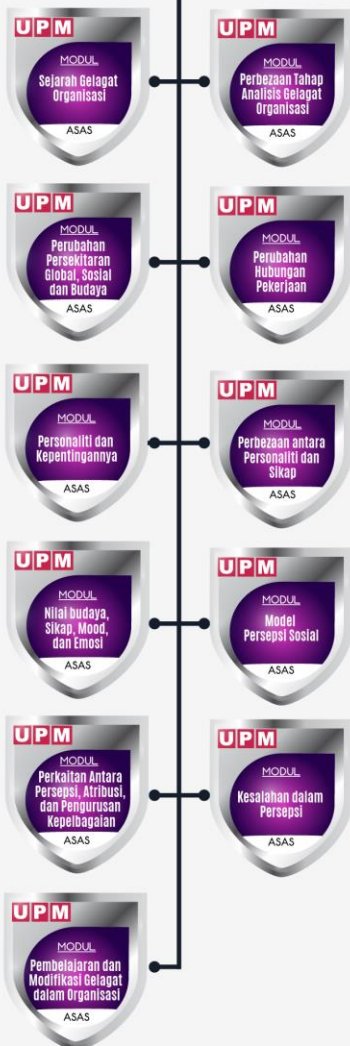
UPM
MODUL
Sejarah Gelagat Organisasi
ASAS

UPM
MODUL
Perbezaan Tahap Analisis Gelagat Organisasi
ASAS

UPM
MODUL
Perubahan Persekitaran Global, Sosial dan Budaya
ASAS

UPM
MODUL
Perubahan Hubungan Pekerjaan
ASAS

UPM
MODUL
Personaliti dan Kepentingannya
ASAS

UPM
MODUL
Perbezaan antara Personaliti dan Sikap
ASAS

UPM
MODUL
Nilai budaya, Sikap, Mood, dan Emosi
ASAS

UPM
MODUL
Model Persepsi Sosial
ASAS

UPM
MODUL
Perkaitan Antara Persepsi, Atribusi, dan Pengurusan Kepelbagaian
ASAS

UPM
MODUL
Kesalahan dalam Persepsi
ASAS

UPM
MODUL
Pembelajaran dan Modifikasi Gelagat dalam Organisasi
ASAS